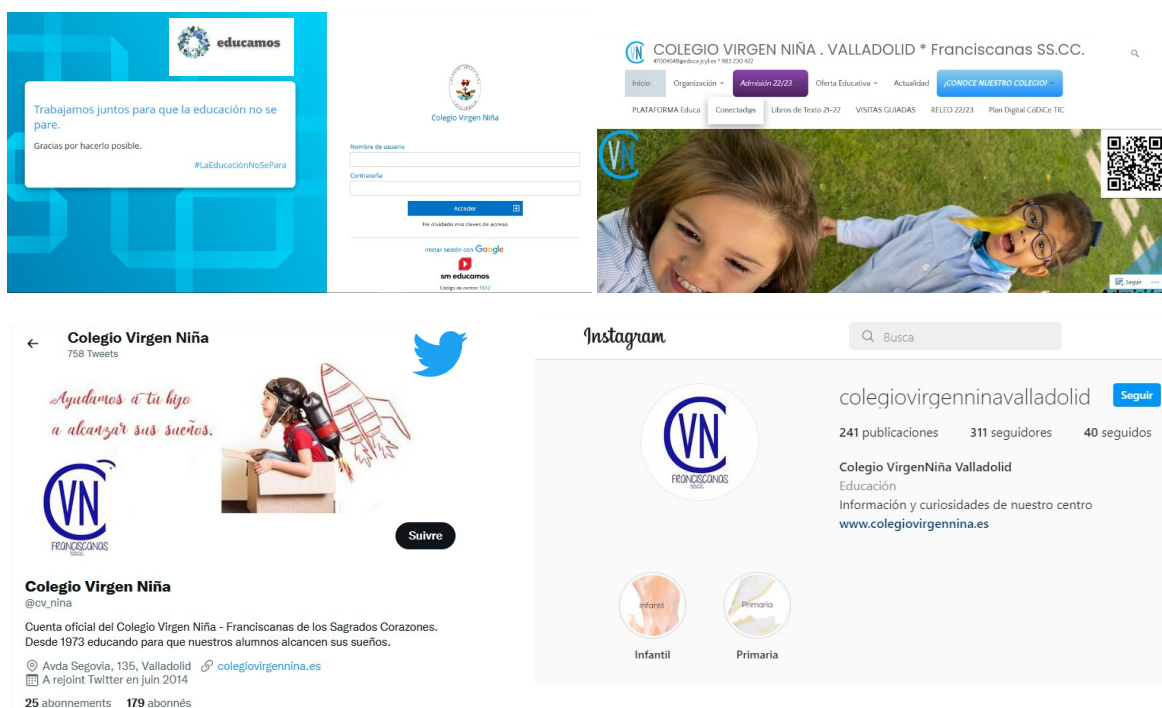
educamos

Trabajamos juntos para que la educación no se pare.

Gracias por hacerlo posible.

#LaEducaciónNoSePara

Colegio Virgen Niña

Nombre de usuario

Contraseña

Acceder

He olvidado mis claves de acceso

Iniciar sesión con Google

sm educamos

Código de centro: 1512

COLEGIO VIRGEN NIÑA . VALLADOLID * Franciscanas SS.CC.

47004548@educa.jcyl.es * 983 230 422

Inicio Organización Admisión 22/23 Oferta Educativa Actualidad ¡CONOCE NUESTRO COLEGIO!

PLATAFORMA Educa Conectados Libros de Texto 21-22 VISITAS GUIADAS RELEO 22/23 Plan Digital CóDiCe TIC

VN

Seguir

Colegio Virgen Niña
758 Tweets

Ayudamos a tu hijo a alcanzar sus sueños.

VN
FRANCISCANAS SSCC

Suivre

Colegio Virgen Niña
@cv_nina

Cuenta oficial del Colegio Virgen Niña - Franciscanas de los Sagrados Corazones. Desde 1973 educando para que nuestros alumnos alcancen sus sueños.

Avda Segovia, 135, Valladolid colegiovirgennina.es
A rejoint Twitter en juin 2014

25 abonnements 179 abonnés

Instagram

Busca

VN
FRANCISCANAS SSCC

colegiovirgenninavalladolid Seguir

241 publicaciones 311 seguidores 40 seguidos

Colegio VirgenNiña Valladolid
Educación
Información y curiosidades de nuestro centro
www.colegiovirgennina.es

Infantil
Infantil

Primaria
Primaria